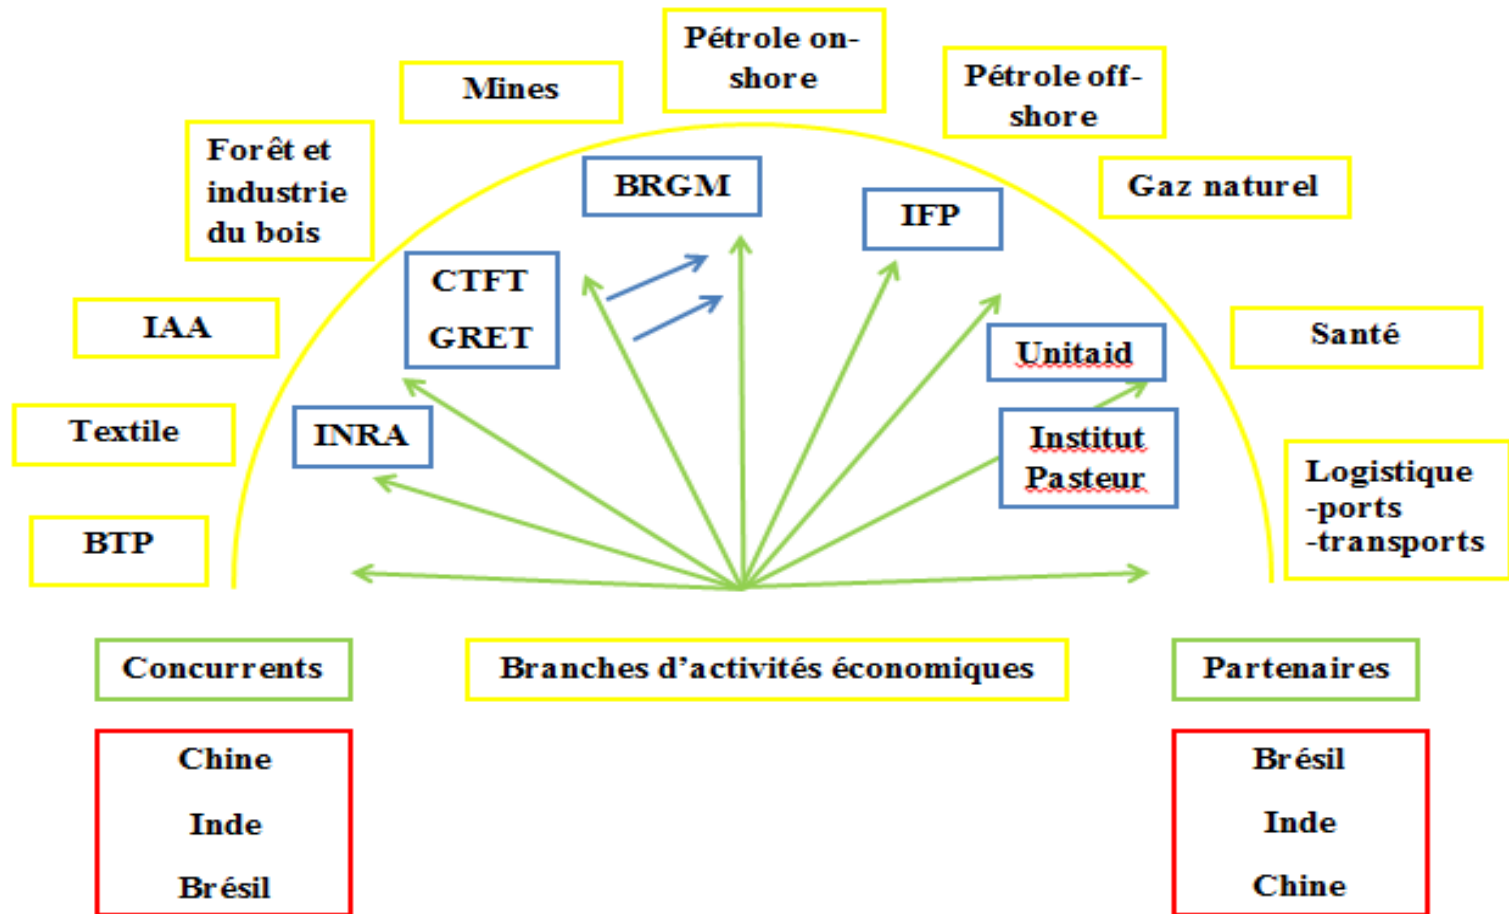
Pétrole on-shore

Mines

Pétrole off-shore

Forêt et industrie du bois

BRGM

IFP

Gaz naturel

CTFT
GRET

IAA

Unitaid

Santé

Textile

INRA

Institut Pasteur

Logistique
-ports
-transports

BTP

Concurrents

Branches d'activités économiques

Partenaires

Chine
Inde
Brésil

Brésil
Inde
Chine